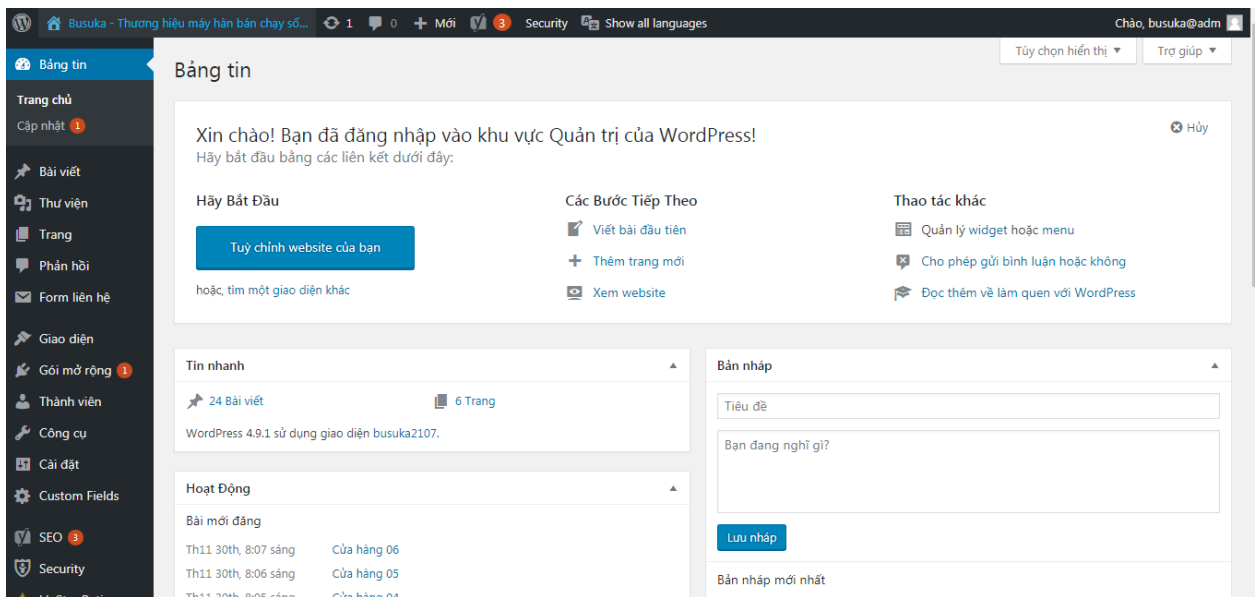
Busuka - Thương hiệu máy hàn bán chạy số... 1 0 Mới 3 Security Show all languages Chào, busuka@adm

Tùy chọn hiển thị ▼ Trợ giúp ▼

Bảng tin
Trang chủ
Cập nhật 1
Bài viết
Thư viện
Trang
Phản hồi
Form liên hệ
Giao diện
Gói mở rộng 1
Thành viên
Công cụ
Cài đặt
Custom Fields
SEO 3
Security

Bảng tin

Xin chào! Bạn đã đăng nhập vào khu vực Quản trị của WordPress!
Hãy bắt đầu bằng các liên kết dưới đây:

Hủy

Hãy Bắt Đầu
Tuỳ chỉnh website của bạn
hoặc, tìm một giao diện khác

Các Bước Tiếp Theo
Viết bài đầu tiên
Thêm trang mới
Xem website

Thao tác khác
Quản lý widget hoặc menu
Cho phép gửi bình luận hoặc không
Đọc thêm về làm quen với WordPress

Tin nhanh
24 Bài viết
6 Trang
WordPress 4.9.1 sử dụng giao diện busuka2107.

Hoạt Động
Bài mới đăng
Th11 30th, 8:07 sáng Cửa hàng 06
Th11 30th, 8:06 sáng Cửa hàng 05

Bản nháp
Tiêu đề
Bạn đang nghĩ gì?
Lưu nháp
Bản nháp mới nhất